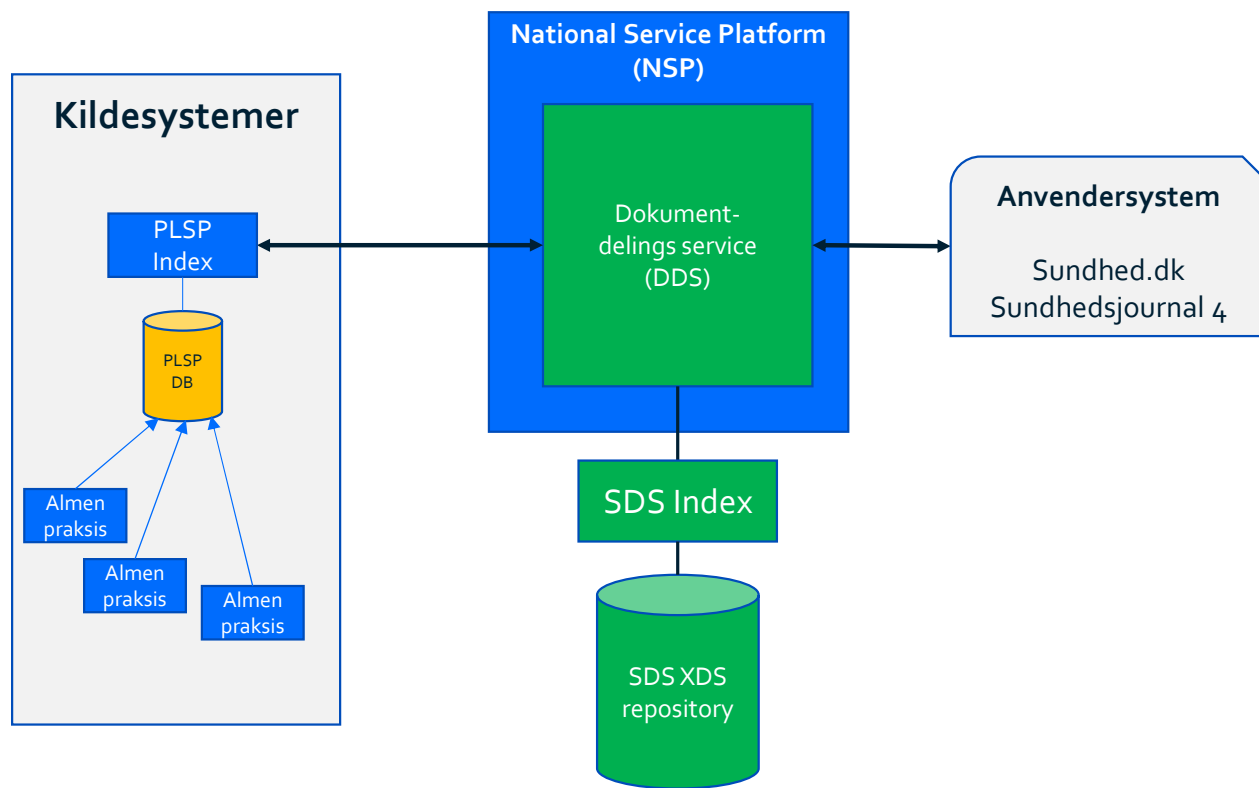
Kildesystemer

PLSP Index

PLSP DB

Almen praksis

Almen praksis

Almen praksis

National Service Platform (NSP)

Dokument-delings service (DDS)

SDS Index

SDS XDS repository

Anvendersystem

Sundhed.dk
Sundhedsjournal 4